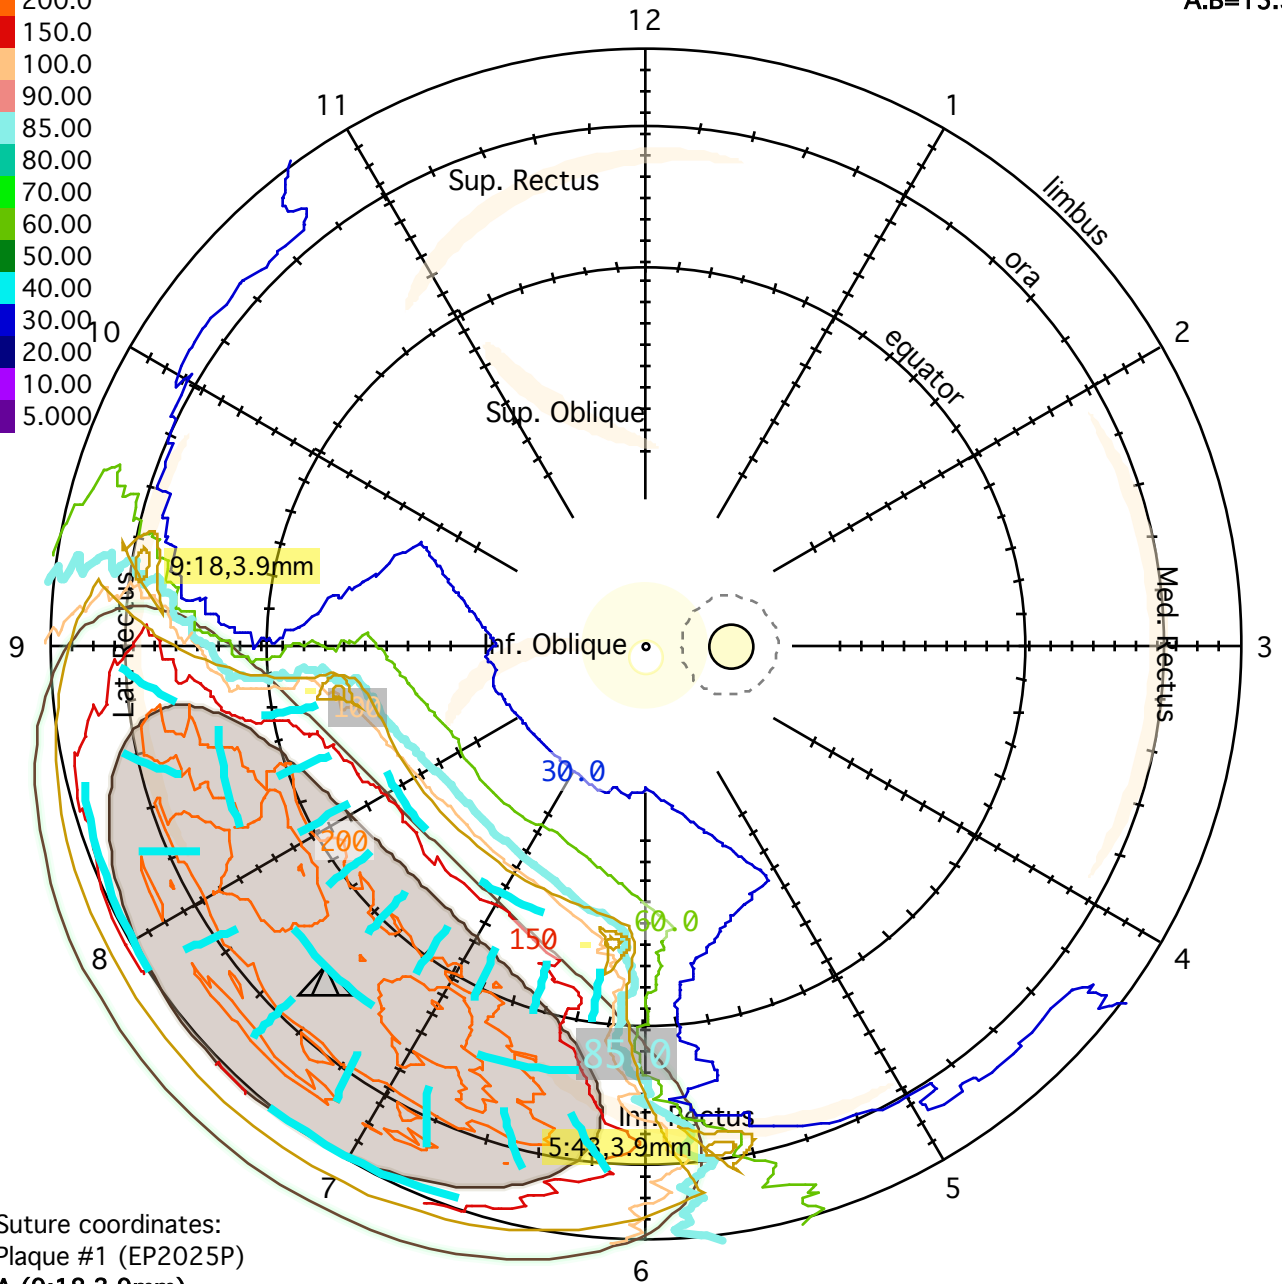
200.0
150.0
100.0
90.00
85.00
80.00
70.00
60.00
50.00
40.00
30.00
20.00
10.00
5.000

A.B=13.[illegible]

12
1
2
3
4
5
6
7
8
9
10
11

limbus
ora
equator
Sup. Rectus
Sup. Oblique
Inf. Oblique
Med. Rectus
Lat. Rectus
Inf. Rectus

9:18,3.9mm
5:43,3.9mm
30.0
60.0
150
200
100
85.0

Suture coordinates:
Plaque #1 (EP2025P)
A (9:18,3.9mm)